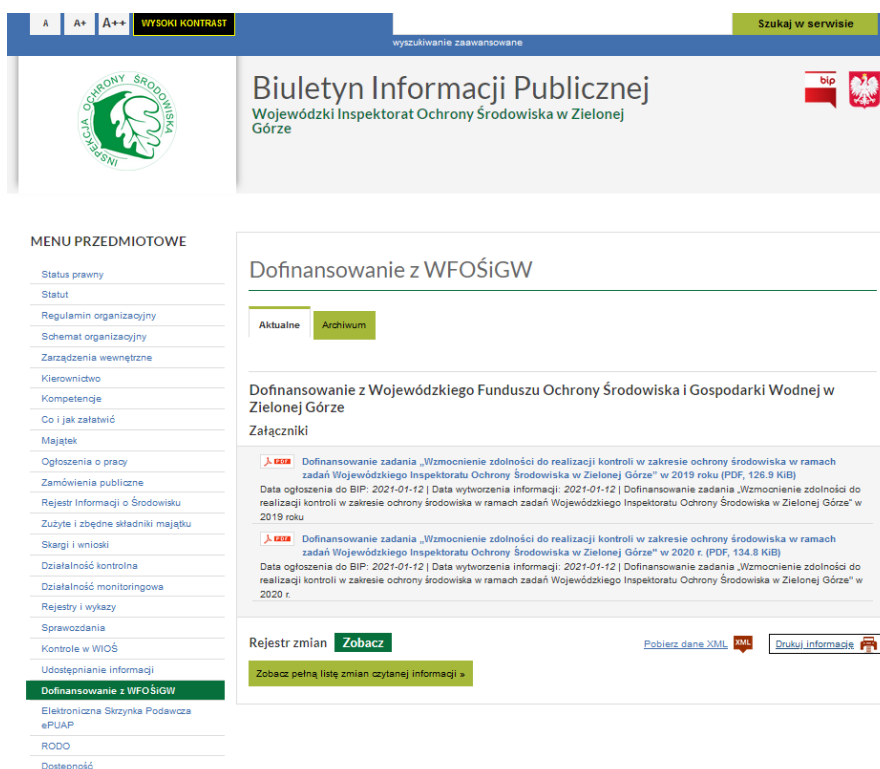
A A+ A++ WYSOKI KONTRAST

Szukaj w serwisie

wyszukiwanie zaawansowane

INSPEKCJA OCHRONY ŚRODOWISKA

Biuletyn Informacji Publicznej

Wojewódzki Inspektorat Ochrony Środowiska w Zielonej Górze

bip

MENU PRZEDMIOTOWE

Status prawny
Statut
Regulamin organizacyjny
Schemat organizacyjny
Zarządzenia wewnętrzne
Kierownictwo
Kompetencje
Co i jak załatwić
Majątek
Ogłoszenia o pracy
Zamówienia publiczne
Rejestr Informacji o Środowisku
Zużyte i zbędne składniki majątku
Skargi i wnioski
Działalność kontrolna
Działalność monitoringowa
Rejestry i wykazy
Sprawozdania
Kontrole w WIOŚ
Udostępnianie informacji
Dofinansowanie z WFOŚiGW
Elektroniczna Skrzynka Podawcza ePUAP
RODO
Dostępność

Dofinansowanie z WFOŚiGW

Aktualne
Archiwum

Dofinansowanie z Wojewódzkiego Funduszu Ochrony Środowiska i Gospodarki Wodnej w Zielonej Górze

Załączniki

PDF Dofinansowanie zadania „Wzmocnienie zdolności do realizacji kontroli w zakresie ochrony środowiska w ramach zadań Wojewódzkiego Inspektoratu Ochrony Środowiska w Zielonej Górze" w 2019 roku (PDF, 126.9 KiB)
Data ogłoszenia do BIP: 2021-01-12 | Data wytworzenia informacji: 2021-01-12 | Dofinansowanie zadania „Wzmocnienie zdolności do realizacji kontroli w zakresie ochrony środowiska w ramach zadań Wojewódzkiego Inspektoratu Ochrony Środowiska w Zielonej Górze" w 2019 roku

PDF Dofinansowanie zadania „Wzmocnienie zdolności do realizacji kontroli w zakresie ochrony środowiska w ramach zadań Wojewódzkiego Inspektoratu Ochrony Środowiska w Zielonej Górze" w 2020 r. (PDF, 134.8 KiB)
Data ogłoszenia do BIP: 2021-01-12 | Data wytworzenia informacji: 2021-01-12 | Dofinansowanie zadania „Wzmocnienie zdolności do realizacji kontroli w zakresie ochrony środowiska w ramach zadań Wojewódzkiego Inspektoratu Ochrony Środowiska w Zielonej Górze" w 2020 r.

Rejestr zmian Zobacz

Pobierz dane XML XML

Drukuj informację

Zobacz pełną listę zmian czytanej informacji »